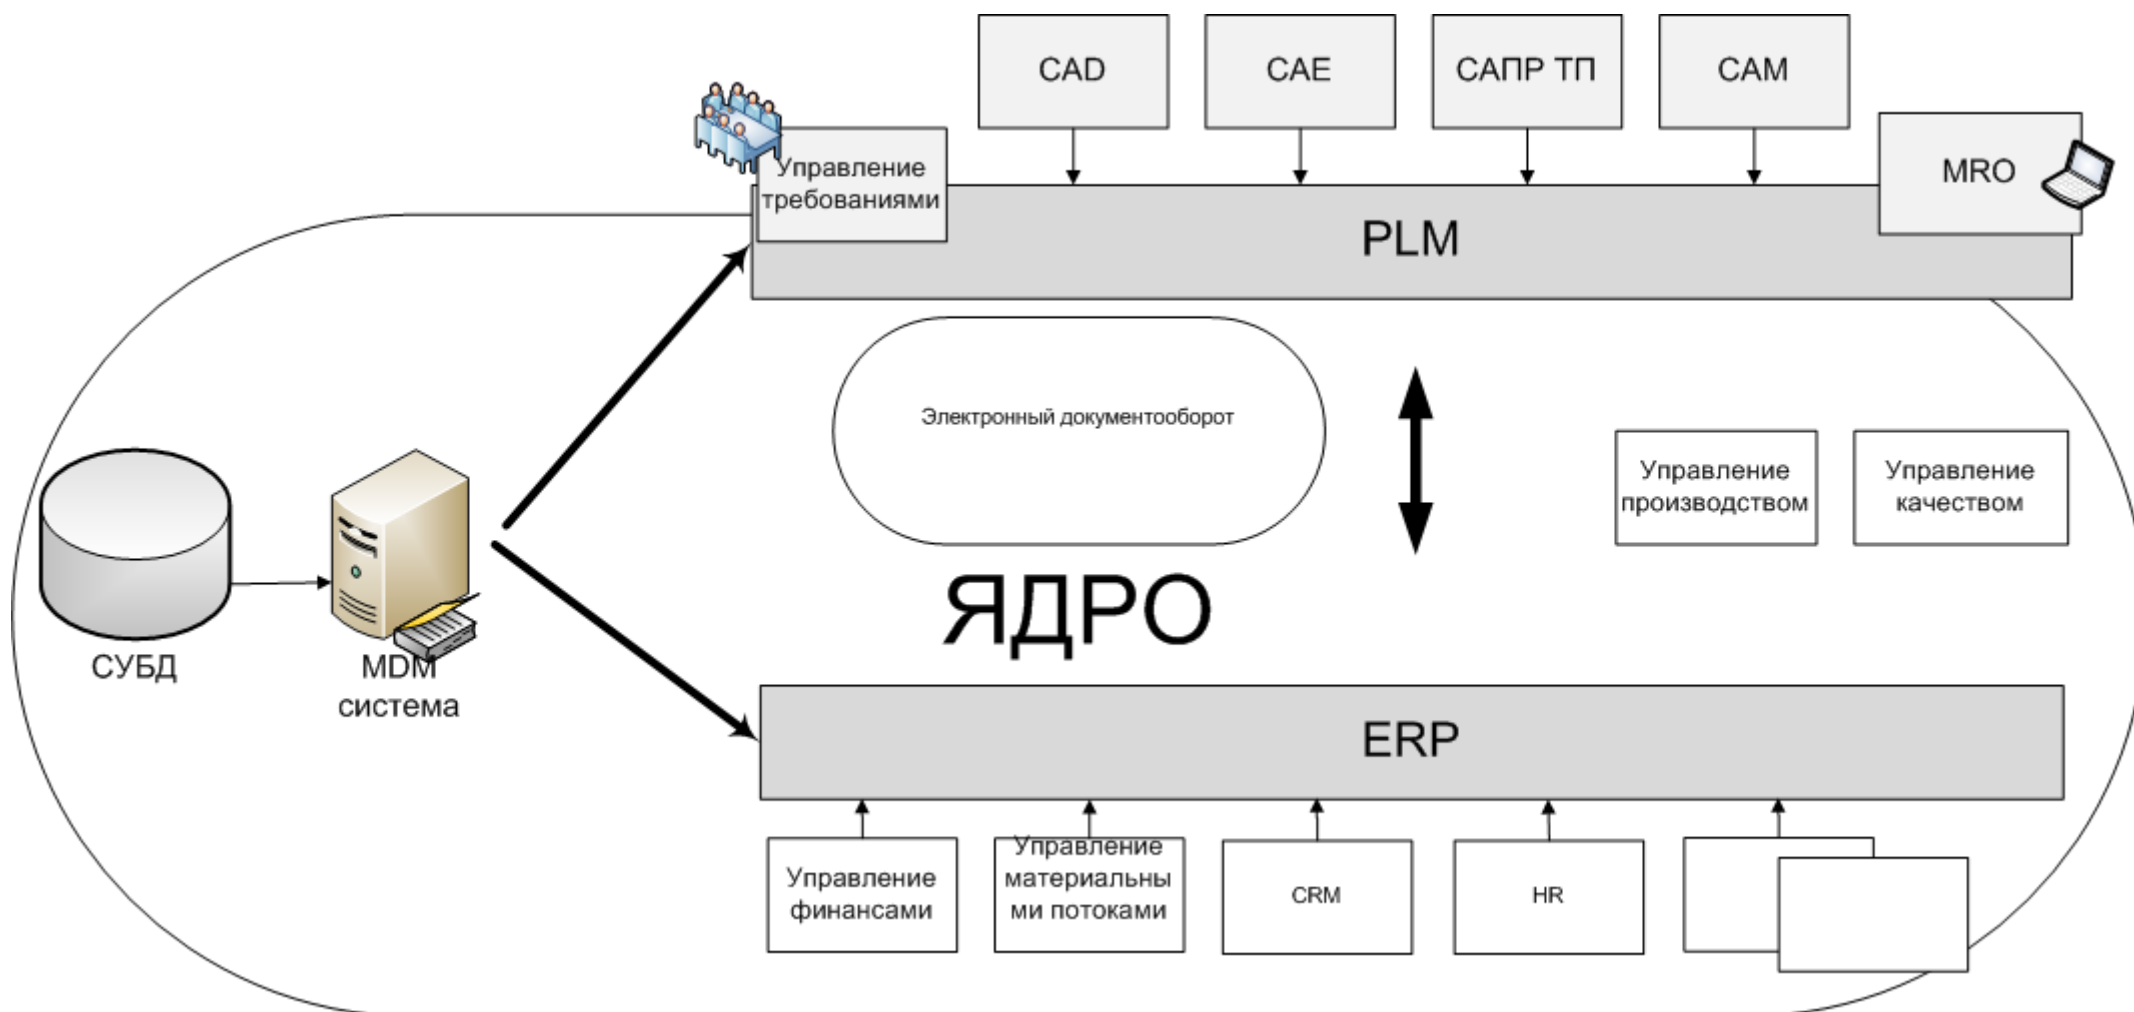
CAD

CAE

САПР ТП

CAM

Управление требованиями

MRO

PLM

Электронный документооборот

Управление производством

Управление качеством

СУБД

MDM система

ЯДРО

ERP

Управление финансами

Управление материальны ми потоками

CRM

HR